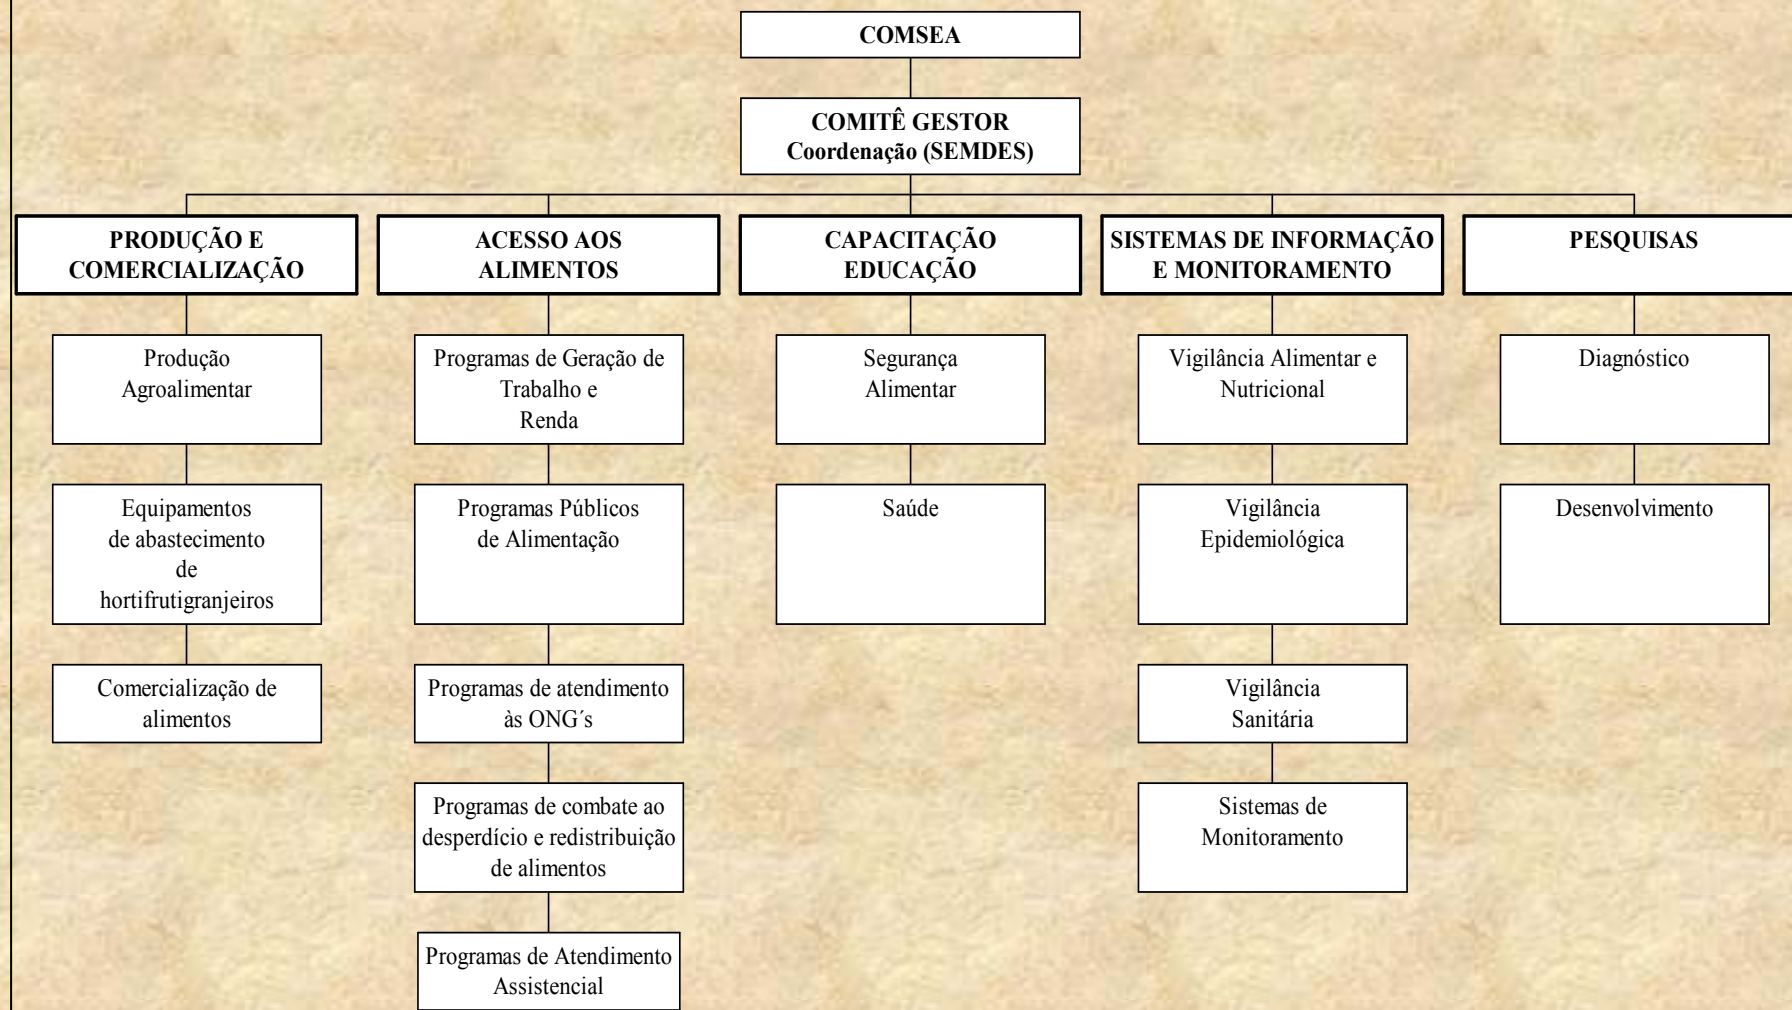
COMSEA

COMITÊ GESTOR
Coordenação (SEMDES)

PRODUÇÃO E COMERCIALIZAÇÃO

Produção Agroalimentar

Equipamentos de abastecimento de hortifrutigranjeiros

Comercialização de alimentos

ACESSO AOS ALIMENTOS

Programas de Geração de Trabalho e Renda

Programas Públicos de Alimentação

Programas de atendimento às ONG´s

Programas de combate ao desperdício e redistribuição de alimentos

Programas de Atendimento Assistencial

CAPACITAÇÃO EDUCAÇÃO

Segurança Alimentar

Saúde

SISTEMAS DE INFORMAÇÃO E MONITORAMENTO

Vigilância Alimentar e Nutricional

Vigilância Epidemiológica

Vigilância Sanitária

Sistemas de Monitoramento

PESQUISAS

Diagnóstico

Desenvolvimento